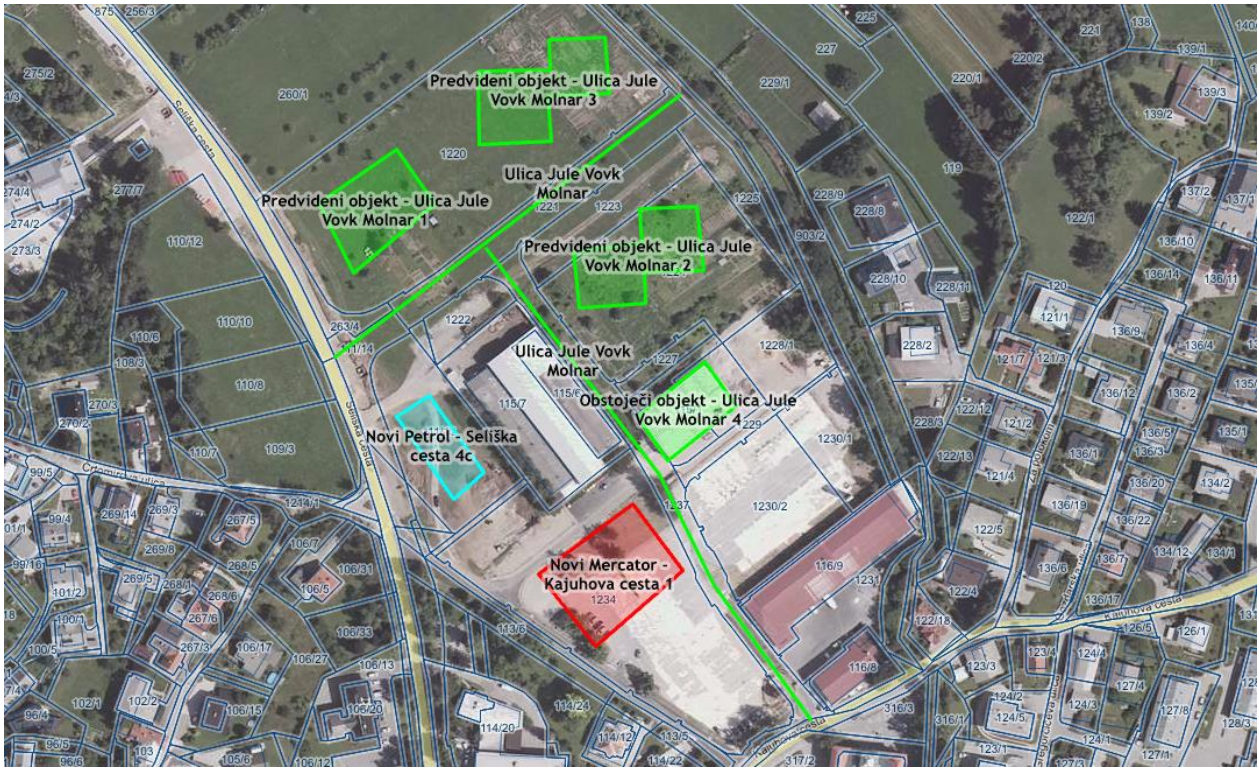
Predvideni objekt - Ulica Jule Vovk Molnar 3

Ulica Jule Vovk Molnar

Predvideni objekt - Ulica Jule Vovk Molnar 1

Predvideni objekt - Ulica Jule Vovk Molnar 2

Ulica Jule Vovk Molnar

Obstoječi objekt - Ulica Jule Vovk Molnar 4

Novi Petrol - Seliška cesta 4c

Novi Mercator - Kajuhova cesta 1

875
256/3
275/2
260/1
1220
1221
1223
1222
1225
1227
1228/1
1230/1
1230/2
1234
1237
229
229/1
227
225
220/1
220/2
221
138
139/1
139/3
139/2
119
122/1
137/2
136/10
136/14
136/11
228/9
228/8
228/10
228/11
228/2
903/2
120
121/1
121/7
121/3
136/9
136/4
136/12
136/2
135
122/12
121/2
228/3
122/13
121/4
136/5
136/3
135/1
136/1
136/20
134/2
136/19
136/22
122/5
136/7
134/12
134/1
136/6
122/4
136/17
126/5
126/1
122/18
123/4
124/4
123/3
127/4
124/2
124/5
124/3
127/8
128/3
124/1
123/1
127/1
316/3
316/1
317/2
116/9
1231
116/8
274/4
274/2
273/3
277/7
110/12
110/10
110/8
110/7
109/3
108/3
263/4
1/14
270/3
270/2
99/5
115/7
115/6
1214/1
269/14
269/3
269/8
99/4
99/16
101/2
100/1
100/5
267/5
268/5
268/6
269/5
268/1
267/6
267/3
106/7
106/5
106/31
106/33
106/17
106/27
106/13
106/20
106/15
102/1
102/2
96/4
96/5
96/6
103
105/6
106/12
113/6
114/20
114/24
114/12
113/5
114/22
Seliška cesta
Cankarjeva ulica
Kajuhova cesta